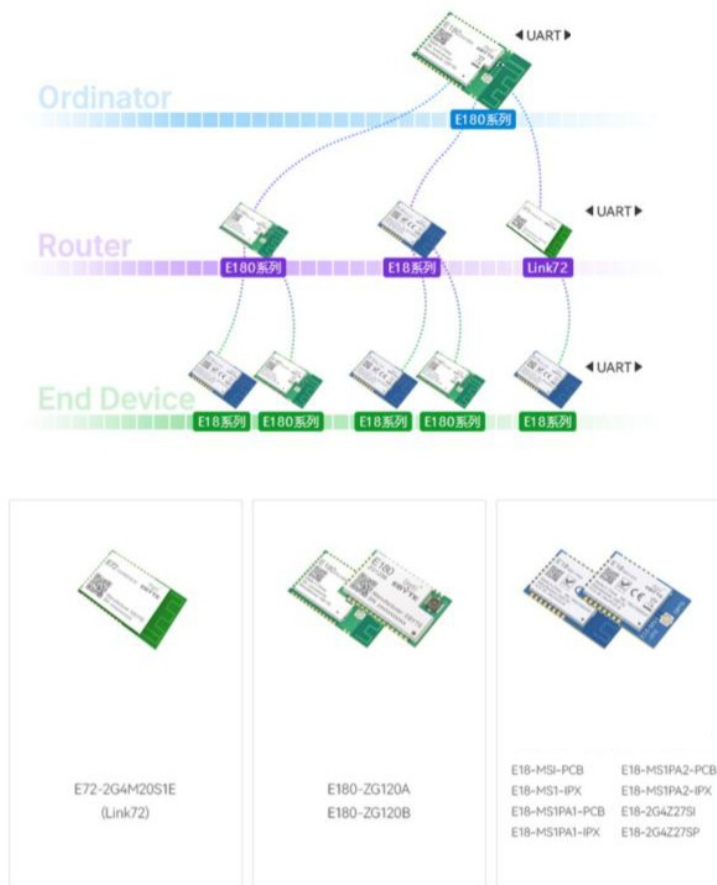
◀ UART ▶

Ordinator

E180系列

◀ UART ▶

Router

E180系列

E18系列

Link72

◀ UART ▶

End Device

E18系列

E180系列

E18系列

E180系列

E18系列

E72-2G4M20S1E
(Link72)

E180-ZG120A
E180-ZG120B

E18-MSI-PCB
E18-MS1-IPX
E18-MS1PA1-PCB
E18-MS1PA1-IPX

E18-MS1PA2-PCB
E18-MS1PA2-IPX
E18-2G4Z27SI
E18-2G4Z27SP